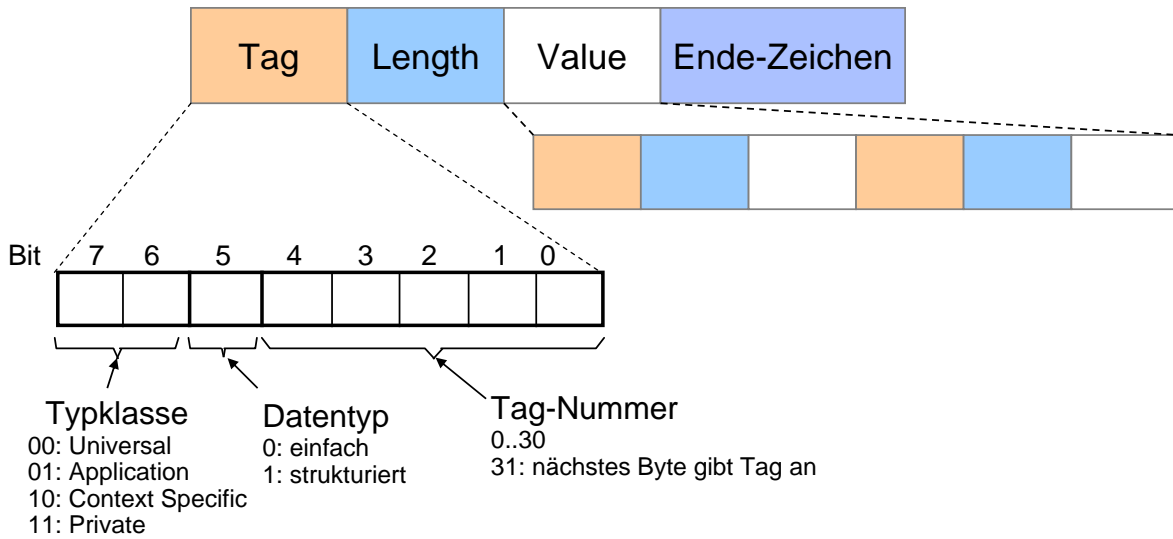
Tag Length Value Ende-Zeichen

Bit 7 6 5 4 3 2 1 0

Typklasse
00: Universal
01: Application
10: Context Specific
11: Private

Datentyp
0: einfach
1: strukturiert

Tag-Nummer
0..30
31: nächstes Byte gibt Tag an